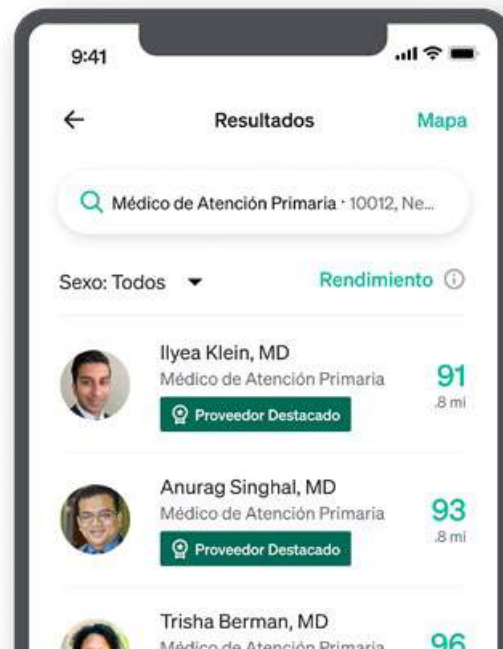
9:41

Resultados

Mapa

Médico de Atención Primaria · 10012, Ne...

Sexo: Todos

Rendimiento

Ilyea Klein, MD
Médico de Atención Primaria
Proveedor Destacado
91
.8 mi

Anurag Singhal, MD
Médico de Atención Primaria
Proveedor Destacado
93
.8 mi

Trisha Berman, MD
Médico de Atención Primaria
96